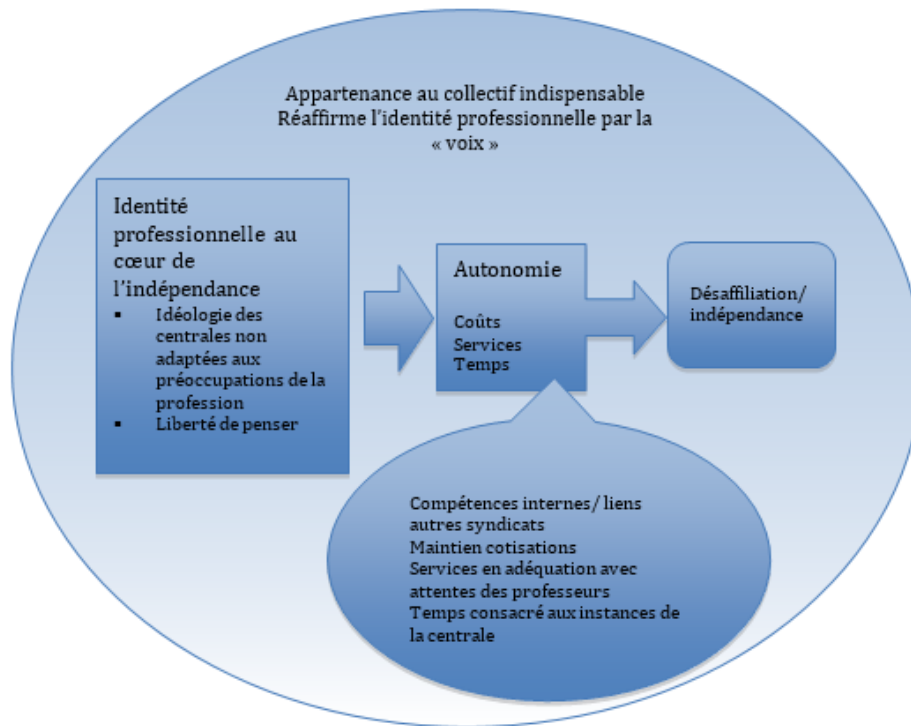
Appartenance au collectif indispensable
Réaffirme l'identité professionnelle par la « voix »

Identité professionnelle au cœur de l'indépendance

- Idéologie des centrales non adaptées aux préoccupations de la profession
- Liberté de penser

Autonomie

Coûts
Services
Temps

Désaffiliation/ indépendance

Compétences internes/ liens autres syndicats
Maintien cotisations
Services en adéquation avec attentes des professeurs
Temps consacré aux instances de la centrale